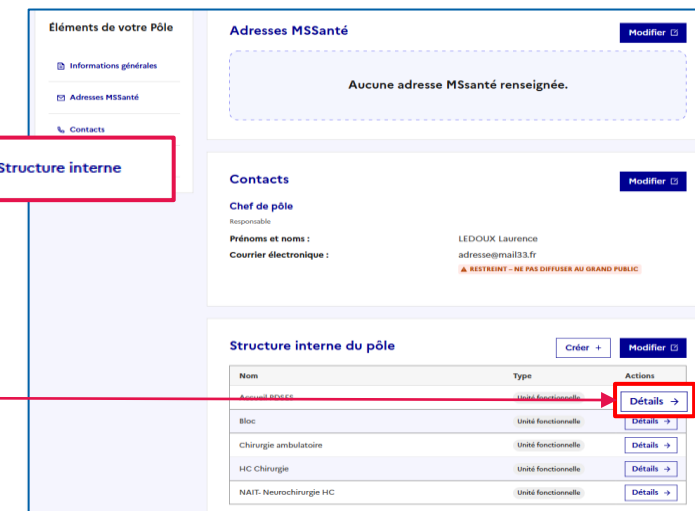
Éléments de votre Pôle

Informations générales

Adresses MSSanté

Contacts

Structure interne

Adresses MSSanté

Modifier

Aucune adresse MSsanté renseignée.

Contacts

Modifier

Chef de pôle

Responsable

Prénoms et noms : LEDOUX Laurence

Courrier électronique : adresse@mail33.fr

RESTREINT – NE PAS DIFFUSER AU GRAND PUBLIC

Structure interne du pôle

Créer +

Modifier

| Nom | Type | Actions |
|---|---|---|
| Accueil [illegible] | Unité fonctionnelle | Détails → |
| Bloc | Unité fonctionnelle | Détails → |
| Chirurgie ambulatoire | Unité fonctionnelle | Détails → |
| HC Chirurgie | Unité fonctionnelle | Détails → |
| NAIT- Neurochirurgie HC | Unité fonctionnelle | Détails → |